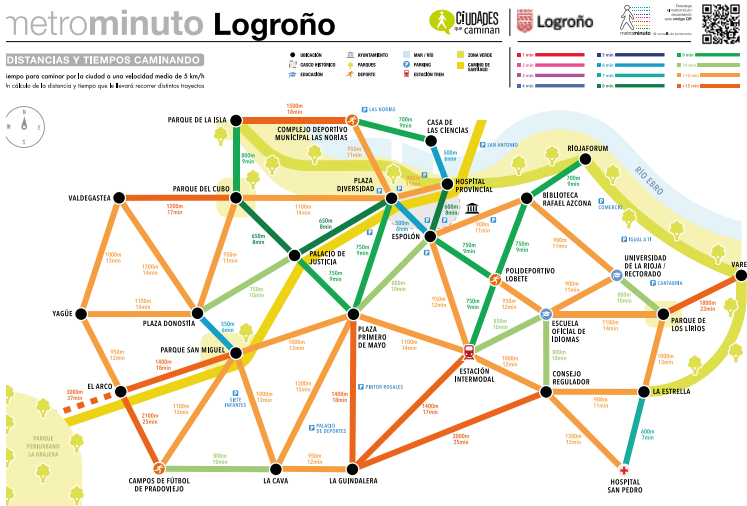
metrominuto Logroño

CIUDADES que caminan

Logroño

metrominuto

DISTANCIAS Y TIEMPOS CAMINANDO

tiempo para caminar por la ciudad a una velocidad media de 5 km/h
n cálculo de la distancia y tiempo que te llevará recorrer distintos trayectos

UBICACIÓN
CASCO HISTÓRICO
EDUCACIÓN
AYUNTAMIENTO
PARQUES
DEPORTES
MAR / RÍO
PARKING
ESTACIÓN TREN
ZONA VERDE
CAMINO DE SANTIAGO

1 min
2 min
3 min
4 min
5 min
6 min
7 min
8 min
9 min
10 min
11 min
12 min
13 min
14 min
15 min

PARQUE DE LA ISLA
1500m 18min
LAS NORIAS
COMPLEJO DEPORTIVO MUNICIPAL LAS NORIAS
700m 9min
CASA DE LAS CIENCIAS
SAN ANTONIO
800m 9min
950m 11min
500m 6min
RIOJAFORUM
RÍO EBRO
VALDEGASTEA
PARQUE DEL CUBO
1200m 17min
1100m 14min
PLAZA DIVERSIDAD
HOSPITAL PROVINCIAL
700m 9min
BIBLIOTECA RAFAEL AZCONA
COMERCIO
650m 8min
650m 8min
500m 6min
ESPOLÓN
600m 8min
900m 11min
650m 8min
PALACIO DE JUSTICIA
750m 9min
750m 9min
750m 9min
AGUA A TI
1000m 13min
1200m 14min
950m 11min
UNIVERSIDAD DE LA RIOJA / RECTORADO
POLIDEPORTIVO LOBETE
900m 11min
CANTABRIA
VARE
710m 10min
750m 9min
800m 10min
800m 10min
950m 12min
YAGÜE
1100m 14min
PLAZA DONOSTIA
950m 12min
ESCUELA OFICIAL DE IDIOMAS
1100m 14min
PARQUE DE LOS LIRIOS
1800m 23min
550m 6min
PLAZA PRIMERO DE MAYO
800m 10min
PARQUE SAN MIGUEL
1000m 13min
1100m 14min
1000m 12min
1000m 13min
950m 12min
1400m 18min
ESTACIÓN INTERMODAL
CONSEJO REGULADOR
EL ARCO
3000m 37min
PINTOR ROSALES
LA ESTRELLA
SIETE INFANTES
1100m 13min
1200m 15min
1000m 12min
1400m 18min
900m 11min
PARQUE PERIURBANO LA GRAJERA
2100m 25min
PALACIO DE DEPORTES
1400m 17min
600m 7min
1200m 15min
800m 10min
950m 12min
2000m 25min
CAMPOS DE FÚTBOL DE PRADOVIEJO
LA CAVA
LA GUINDALERA
HOSPITAL SAN PEDRO